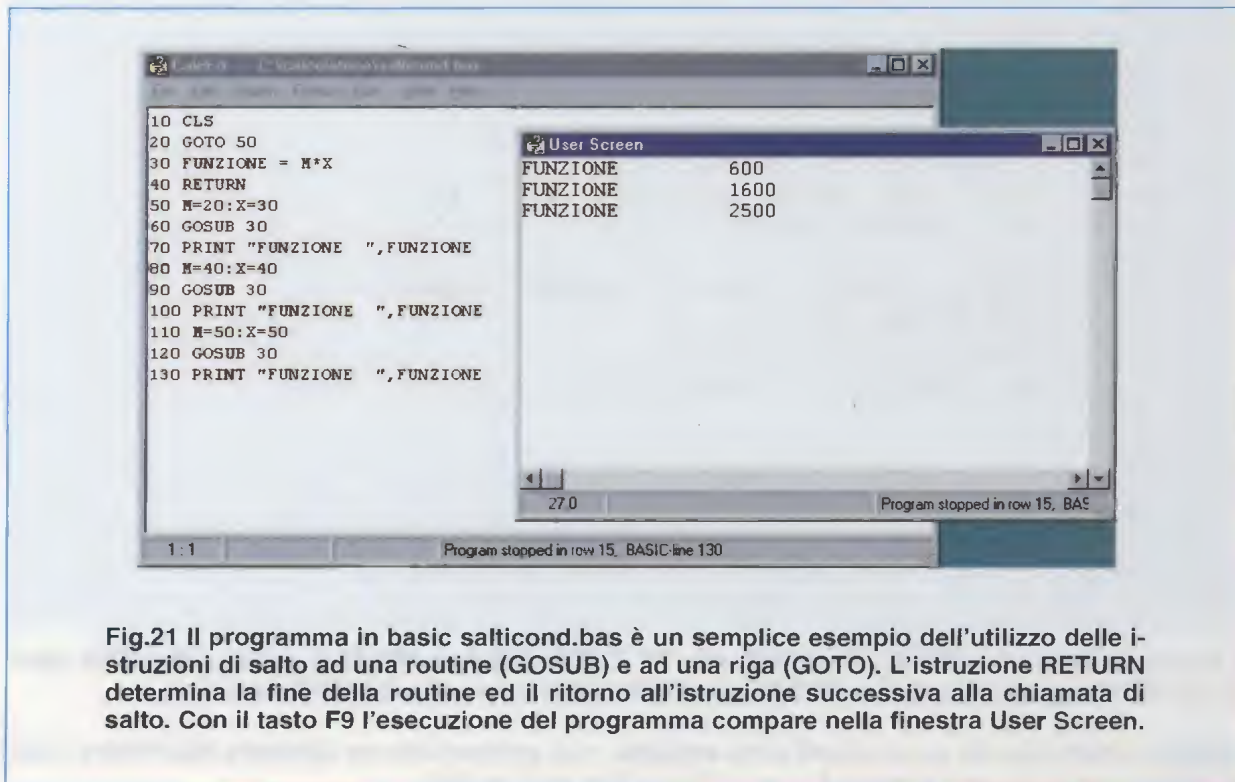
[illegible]

10 CLS
20 GOTO 50
30 FUNZIONE = M*X
40 RETURN
50 M=20:X=30
60 GOSUB 30
70 PRINT "FUNZIONE ",FUNZIONE
80 M=40:X=40
90 GOSUB 30
100 PRINT "FUNZIONE ",FUNZIONE
110 M=50:X=50
120 GOSUB 30
130 PRINT "FUNZIONE ",FUNZIONE

User Screen

FUNZIONE 600
FUNZIONE 1600
FUNZIONE 2500

27.0 | Program stopped in row 15, BAS

1 : 1 | Program stopped in row 15, BASIC-line 130

Fig.21 Il programma in basic salticond.bas è un semplice esempio dell'utilizzo delle istruzioni di salto ad una routine (GOSUB) e ad una riga (GOTO). L'istruzione RETURN determina la fine della routine ed il ritorno all'istruzione successiva alla chiamata di salto. Con il tasto F9 l'esecuzione del programma compare nella finestra User Screen.